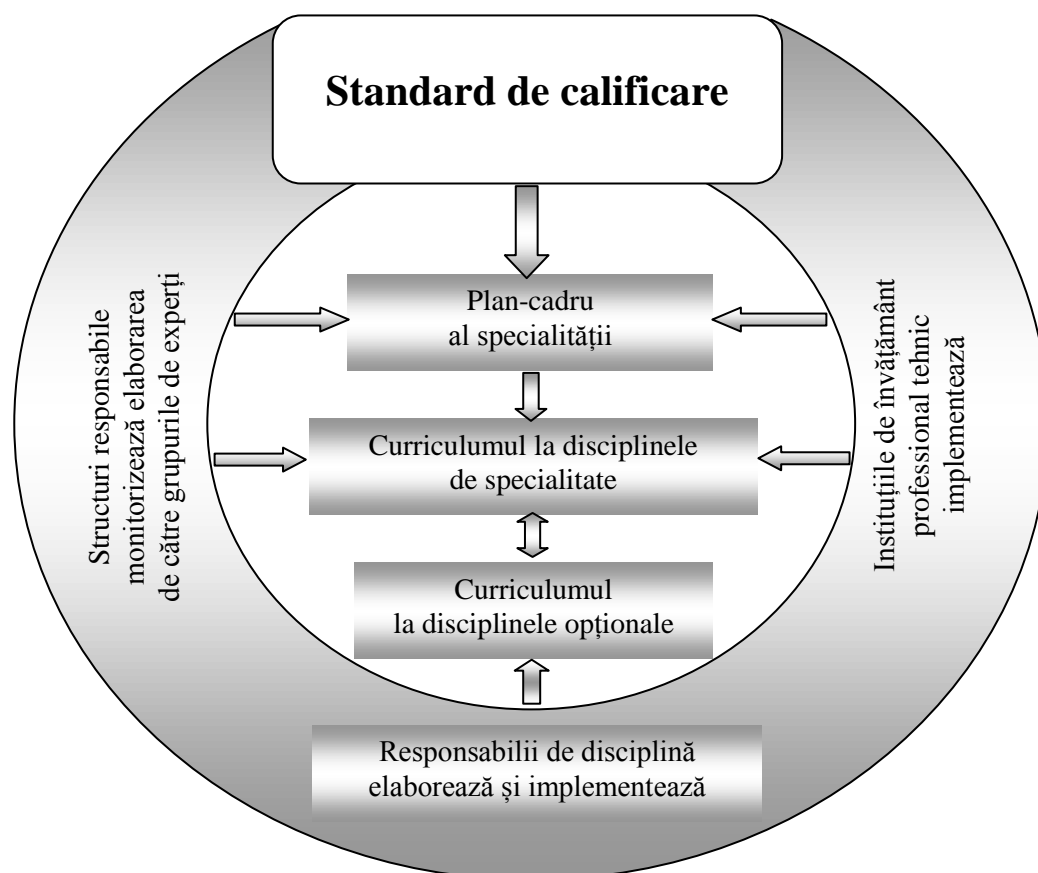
Standard de calificare

Structuri responsabile monitorizează elaborarea de către grupurile de experți

Plan-cadru al specialității

Curriculumul la disciplinele de specialitate

Curriculumul la disciplinele opționale

Instituțiile de învățământ professional tehnic implementează

Responsabilii de disciplină elaborează și implementează